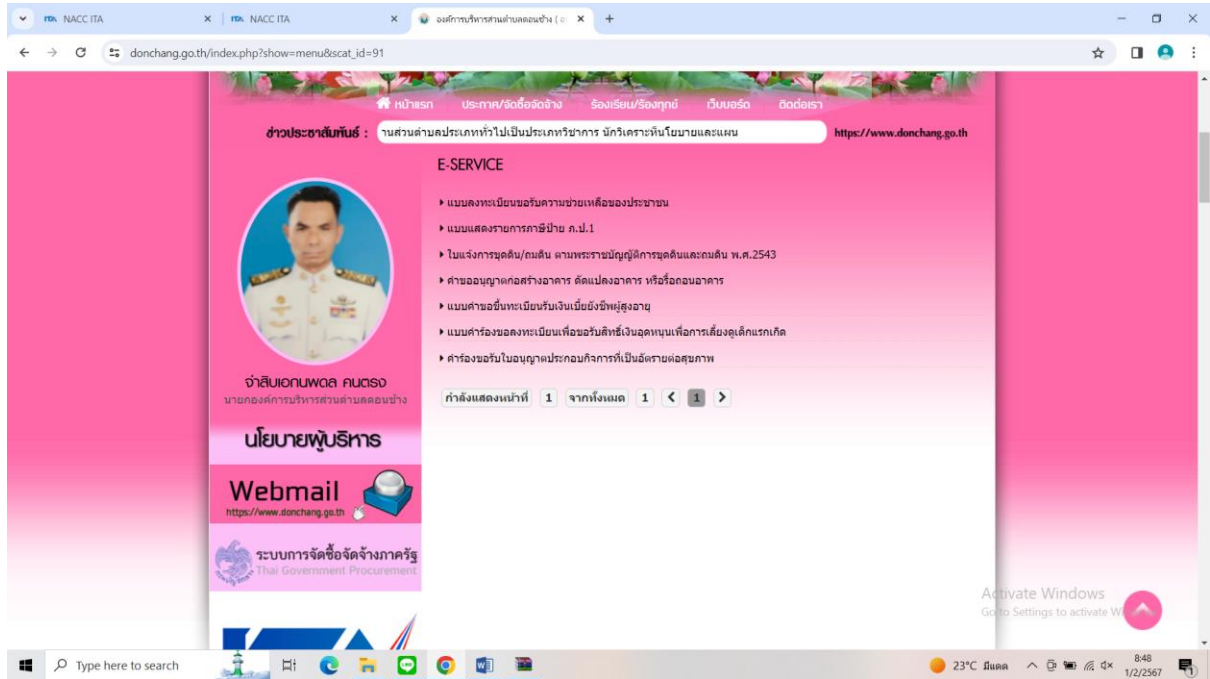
NACC ITA
NACC ITA
องค์การบริหารส่วนตำบลดอนช้าง (
+
donchang.go.th/index.php?show=menu&scat_id=91

หน้าแรก ประกาศ/จัดซื้อจัดจ้าง ร้องเรียน/ร้องทุกข์ เว็บบอร์ด ติดต่อเรา

ข่าวประชาสัมพันธ์ : านส่วนตำบลประเภททั่วไปเป็นประเภทวิชาการ นักวิเคราะห์นโยบายและแผน https://www.donchang.go.th

E-SERVICE

▸ แบบลงทะเบียนขอรับความช่วยเหลือของประชาชน
▸ แบบแสดงรายการภาษีป้าย ภ.ป.1
▸ ใบแจ้งการขุดดิน/ถมดิน ตามพระราชบัญญัติการขุดดินและถมดิน พ.ศ.2543
▸ คำขออนุญาตก่อสร้างอาคาร ดัดแปลงอาคาร หรือรื้อถอนอาคาร
▸ แบบคำขอขึ้นทะเบียนรับเงินเบี้ยยังชีพผู้สูงอายุ
▸ แบบคำร้องขอลงทะเบียนเพื่อขอรับสิทธิ์เงินอุดหนุนเพื่อการเลี้ยงดูเด็กแรกเกิด
▸ คำร้องขอรับใบอนุญาตประกอบกิจการที่เป็นอันตรายต่อสุขภาพ

กำลังแสดงหน้าที่ 1 จากทั้งหมด 1 < 1 >

จ่าสิบเอกนพดล คนตรง
นายกองค์การบริหารส่วนตำบลดอนช้าง

นโยบายผู้บริหาร

Webmail
https://www.donchang.go.th

ระบบการจัดซื้อจัดจ้างภาครัฐ
Thai Government Procurement

Activate Windows
Go to Settings to activate Windows.

Type here to search
23°C มีแดด
8:48
1/2/2567